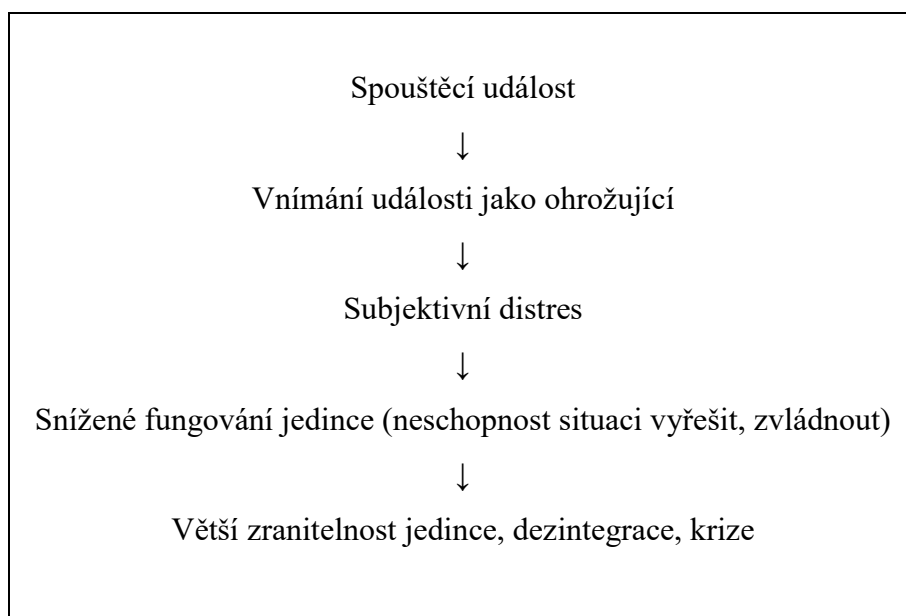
Spouštěcí událost

↓

Vnímání události jako ohrožující

↓

Subjektivní distres

↓

Snížené fungování jedince (neschopnost situaci vyřešit, zvládnout)

↓

Větší zranitelnost jedince, dezintegrace, krize